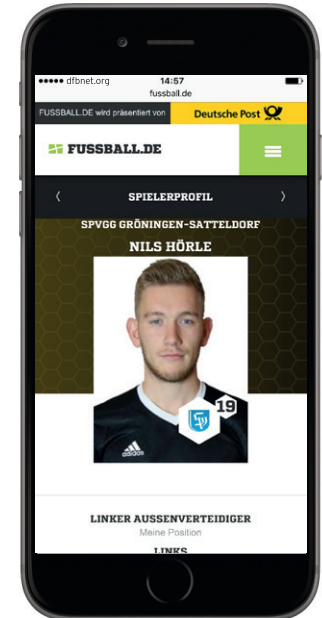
●●●●● dfbnet.org 14:57
fussball.de

FUSSBALL.DE wird präsentiert von Deutsche Post

FUSSBALL.DE

‹ SPIELERPROFIL ›

SPVGG GRÖNINGEN-SATTELDORF

NILS HÖRLE

19

adidas

LINKER AUSSENVERTEIDIGER
Meine Position

LINKS